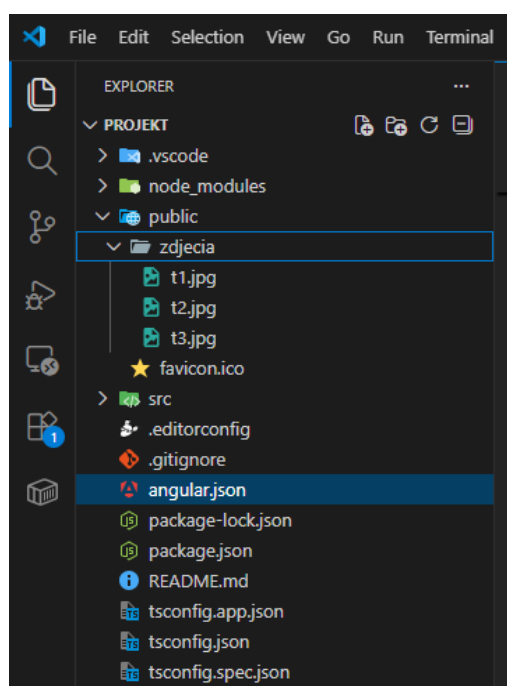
File Edit Selection View Go Run Terminal

EXPLORER ...

PROJEKT

.vscode
node_modules
public
zdjecia
t1.jpg
t2.jpg
t3.jpg
favicon.ico
src
.editorconfig
.gitignore
angular.json
package-lock.json
package.json
README.md
tsconfig.app.json
tsconfig.json
tsconfig.spec.json

1